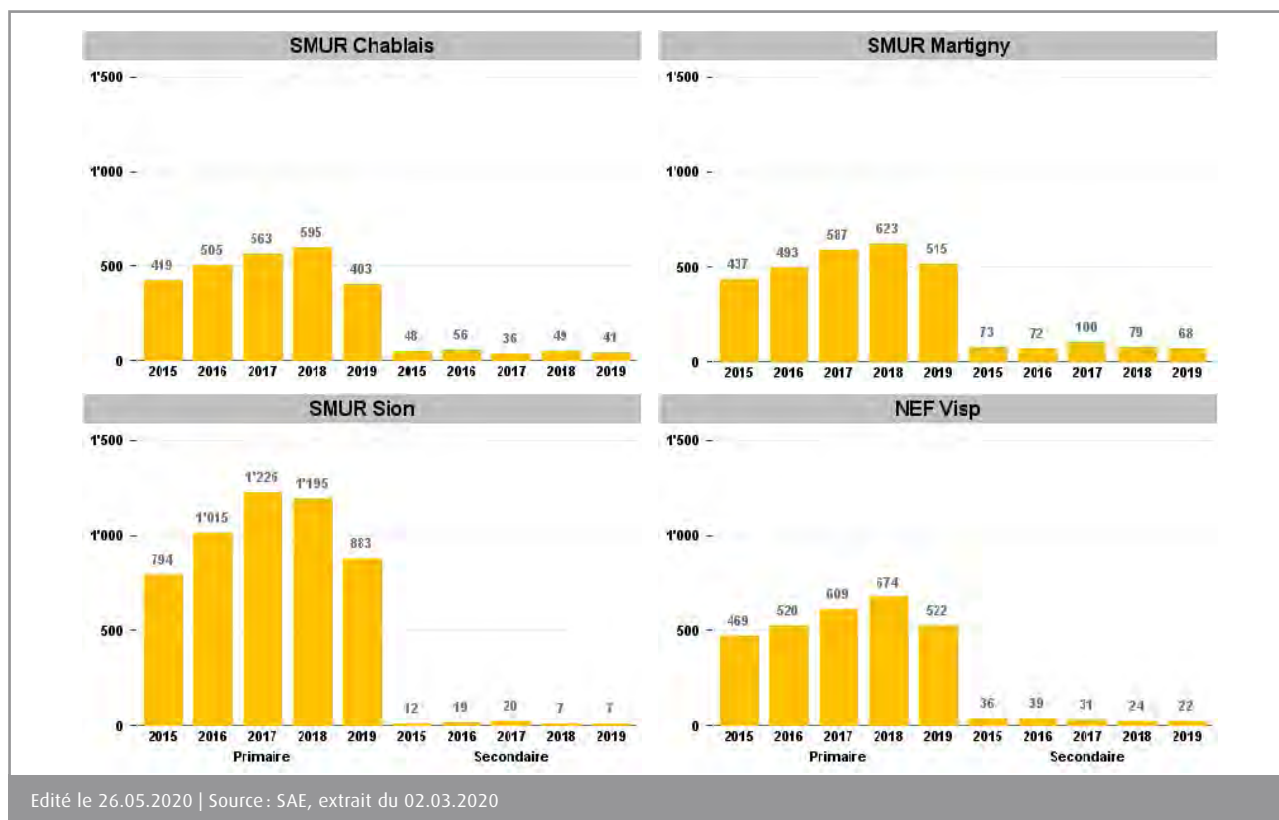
SMUR Chablais

1'500
1'000
500
0

419 505 563 595 403 48 56 36 49 41

2015 2016 2017 2018 2019 2015 2016 2017 2018 2019

SMUR Martigny

1'500
1'000
500
0

437 493 587 623 515 73 72 100 79 68

2015 2016 2017 2018 2019 2015 2016 2017 2018 2019

SMUR Sion

1'500
1'000
500
0

794 1'015 1'226 1'195 883 12 19 20 7 7

2015 2016 2017 2018 2019 2015 2016 2017 2018 2019

Primaire Secondaire

NEF Visp

1'500
1'000
500
0

469 520 609 674 522 36 39 31 24 22

2015 2016 2017 2018 2019 2015 2016 2017 2018 2019

Primaire Secondaire

Edité le 26.05.2020 | Source : SAE, extrait du 02.03.2020